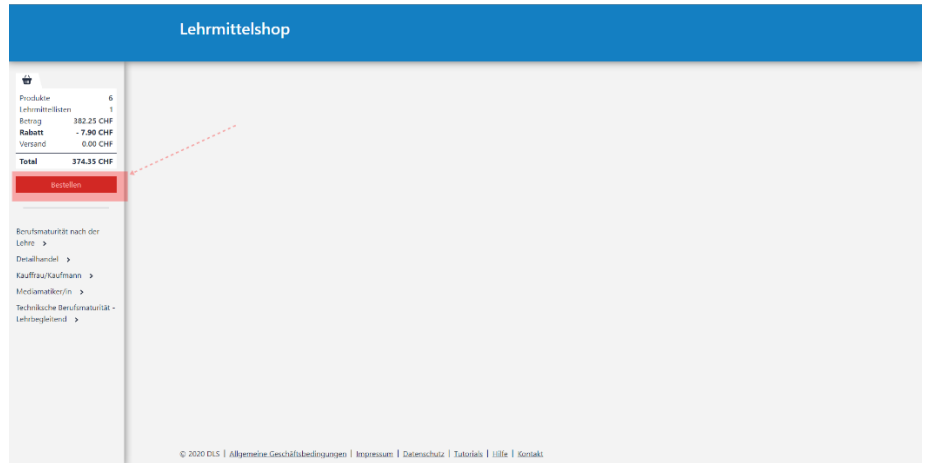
Lehrmittelshop

| | |
|---|---|
| Produkte | 6 |
| Lehrmittellisten | 1 |
| Betrag | 382.25 CHF |
| **Rabatt** | **- 7.90 CHF** |
| Versand | 0.00 CHF |
| **Total** | **374.35 CHF** |

Bestellen

Berufsmaturität nach der Lehre >

Detailhandel >

Kauffrau/Kaufmann >

Mediamatiker/in >

Technische Berufsmaturität - Lehrbegleitend >

© 2020 DLS | Allgemeine Geschäftsbedingungen | Impressum | Datenschutz | Tutorials | Hilfe | Kontakt